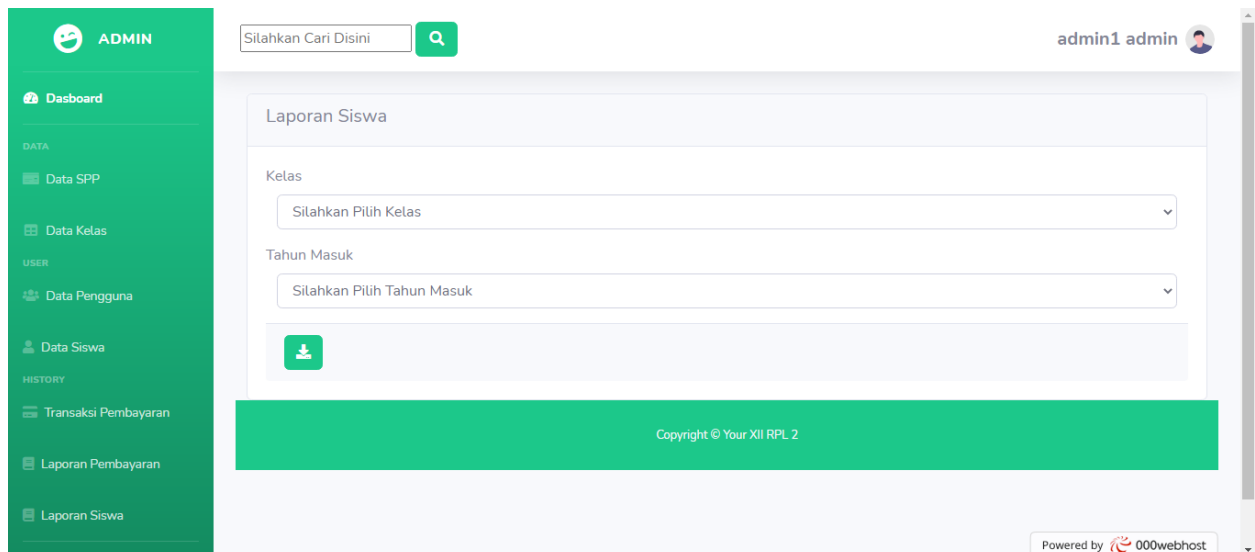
ADMIN

Dasboard

DATA

Data SPP

Data Kelas

USER

Data Pengguna

Data Siswa

HISTORY

Transaksi Pembayaran

Laporan Pembayaran

Laporan Siswa

Silahkan Cari Disini

admin1 admin

Laporan Siswa

Kelas

Silahkan Pilih Kelas

Tahun Masuk

Silahkan Pilih Tahun Masuk

Copyright © Your XII RPL 2

Powered by 000webhost